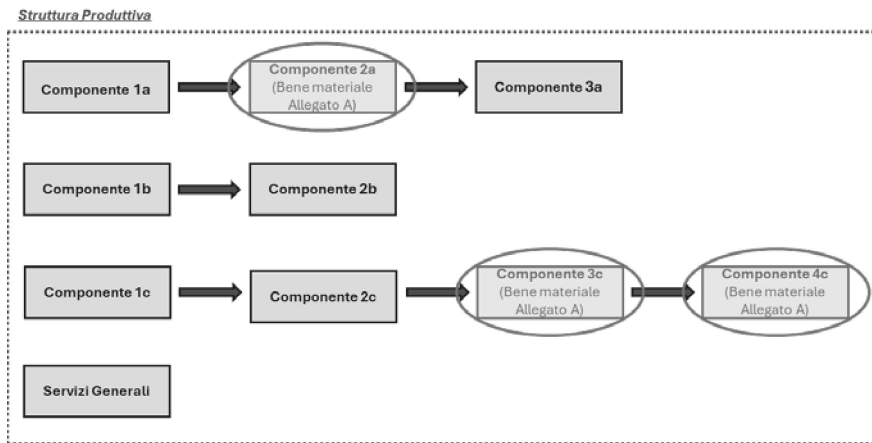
Struttura Produttiva

Componente 1a

Componente 2a (Bene materiale Allegato A)

Componente 3a

Componente 1b

Componente 2b

Componente 1c

Componente 2c

Componente 3c (Bene materiale Allegato A)

Componente 4c (Bene materiale Allegato A)

Servizi Generali